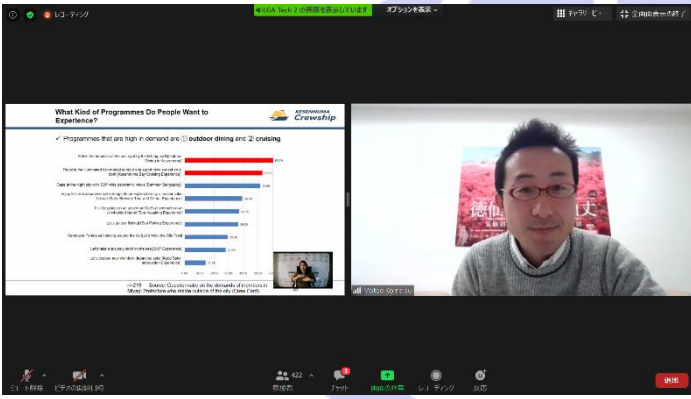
レコーディング

GA Tech 2 の画面を共有しています

オプションを表示

ギャラリービュー

全画面表示の終了

What Kind of Programmes Do People Want to Experience?

KESENNUMA Crewship

✓ Programmes that are high in demand are ① outdoor dining and ② cruising

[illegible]

n=219 Source: Questionnaire on the demands of members in Miyagi Prefecture who reside outside of the city (Crew Card)

Yohei Komatsu

徳仙丈

ミュート解除

ビデオの開始

参加者 422

チャット

画面の共有

レコーディング

反応

退出